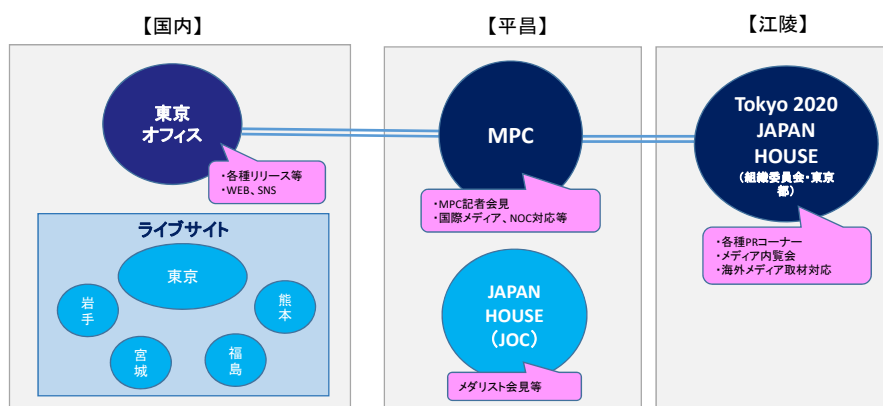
【国内】

東京
オフィス

・各種リリース等
・WEB、SNS

ライブサイト

東京

岩手

熊本

宮城

福島

【平昌】

MPC

・MPC記者会見
・国際メディア、NOC対応等

JAPAN
HOUSE
（JOC）

メダリスト会見等

【江陵】

Tokyo 2020
JAPAN
HOUSE
（組織委員会・東京都）

・各種PRコーナー
・メディア内覧会
・海外メディア取材対応